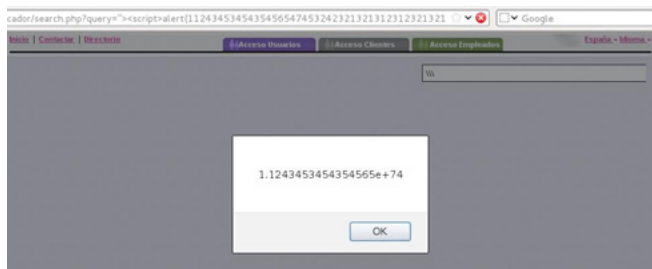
cador/search.php?query="><script>alert(11243453454354565474532423213213123123213​21

Google

Inicio | Contactar | Directorio

Acceso Usuarios

Acceso Clientes

Acceso Empleados

España - Idioma

\\\

1.12434534543545 65e+74

OK